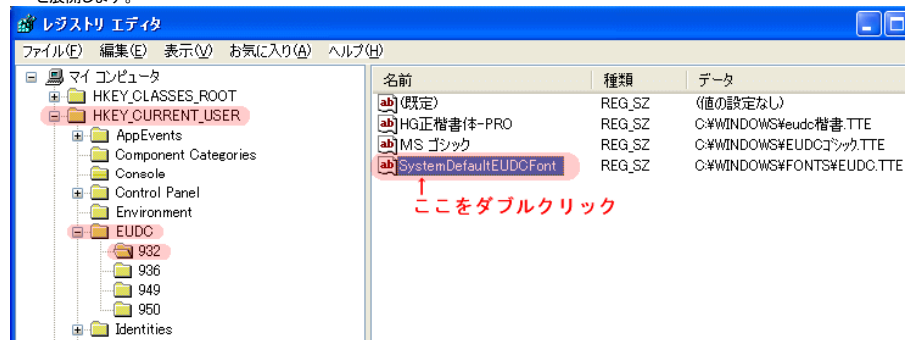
レジストリ エディタ

ファイル(F) 編集(E) 表示(V) お気に入り(A) ヘルプ(H)

マイ コンピュータ
HKEY_CLASSES_ROOT
HKEY_CURRENT_USER
AppEvents
Component Categories
Console
Control Panel
Environment
EUDC
932
936
949
950
Identities

| 名前 | 種類 | データ |
|---|---|---|
| (既定) | REG_SZ | (値の設定なし) |
| HG正楷書体-PRO | REG_SZ | C:¥WINDOWS¥eudc楷書.TTE |
| MS ゴシック | REG_SZ | C:¥WINDOWS¥EUDCｺﾞｼｯｸ.TTE |
| SystemDefaultEUDCFont | REG_SZ | C:¥WINDOWS¥FONTS¥EUDC.TTE |

ここをダブルクリック